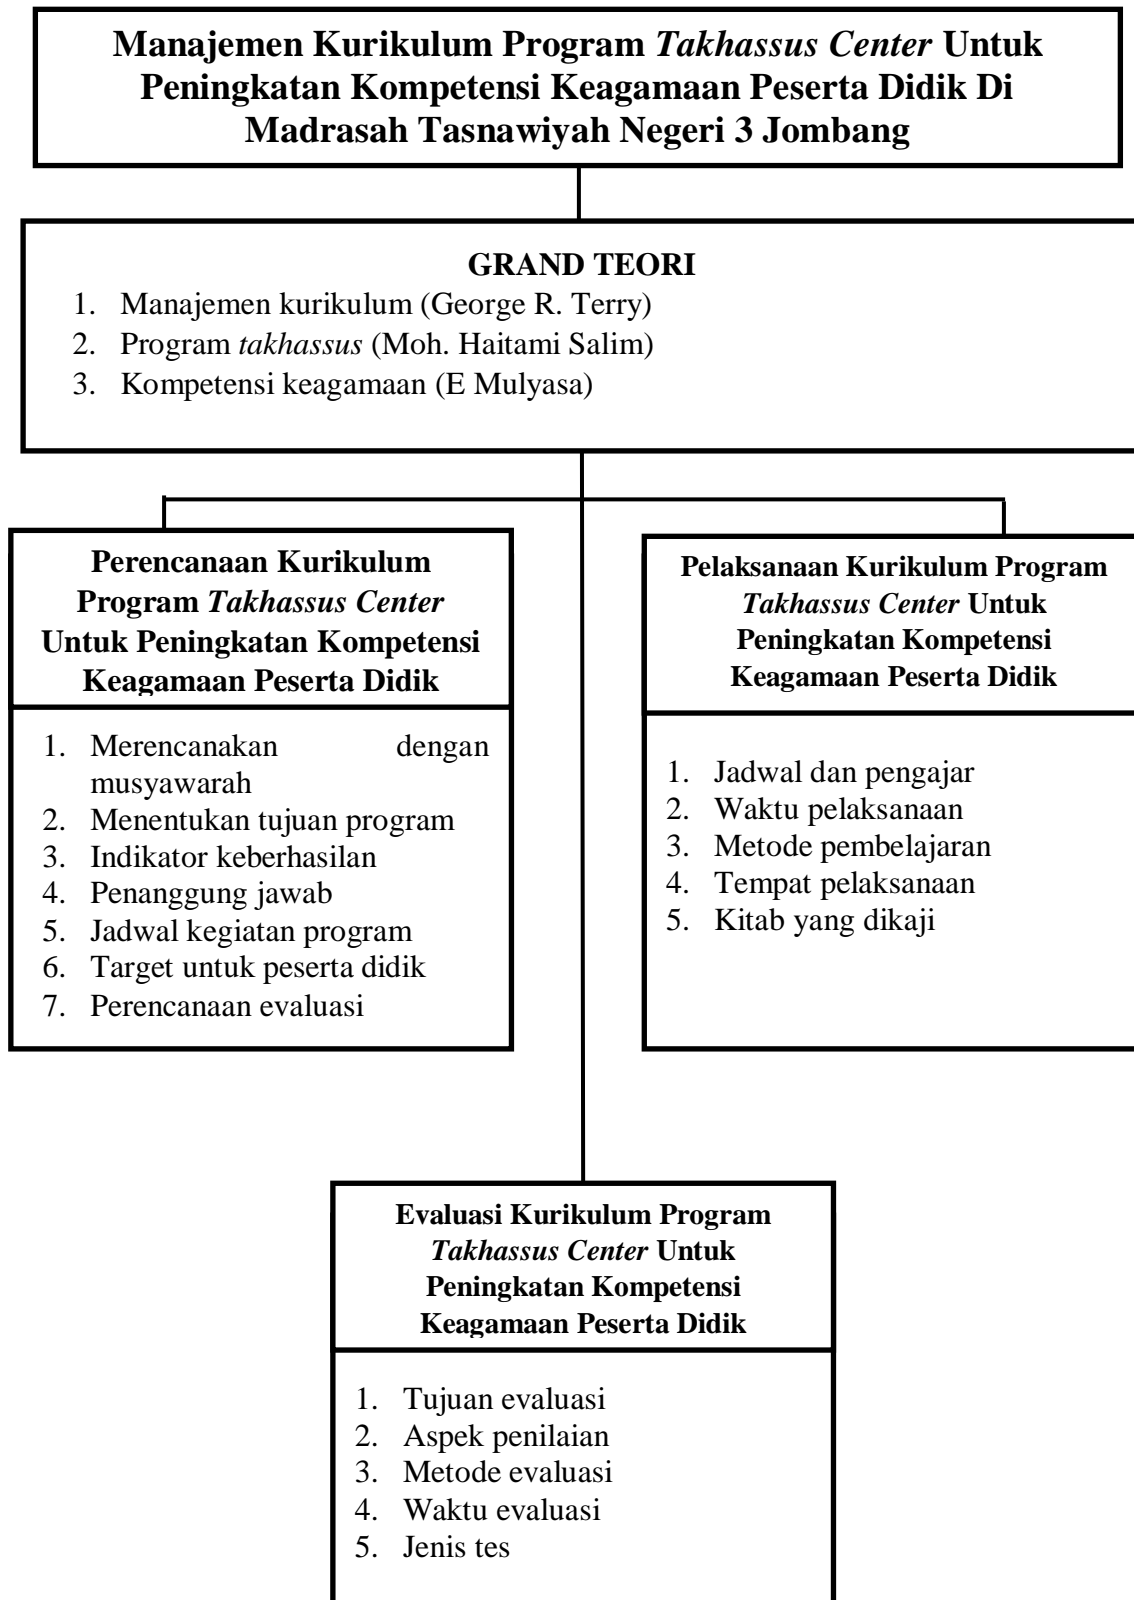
Manajemen Kurikulum Program Takhassus Center Untuk Peningkatan Kompetensi Keagamaan Peserta Didik Di Madrasah Tasnawiyah Negeri 3 Jombang

GRAND TEORI
1. Manajemen kurikulum (George R. Terry)
2. Program takhassus (Moh. Haitami Salim)
3. Kompetensi keagamaan (E Mulyasa)

Perencanaan Kurikulum Program Takhassus Center Untuk Peningkatan Kompetensi Keagamaan Peserta Didik

1. Merencanakan dengan musyawarah
2. Menentukan tujuan program
3. Indikator keberhasilan
4. Penanggung jawab
5. Jadwal kegiatan program
6. Target untuk peserta didik
7. Perencanaan evaluasi

Pelaksanaan Kurikulum Program Takhassus Center Untuk Peningkatan Kompetensi Keagamaan Peserta Didik

1. Jadwal dan pengajar
2. Waktu pelaksanaan
3. Metode pembelajaran
4. Tempat pelaksanaan
5. Kitab yang dikaji

Evaluasi Kurikulum Program Takhassus Center Untuk Peningkatan Kompetensi Keagamaan Peserta Didik

1. Tujuan evaluasi
2. Aspek penilaian
3. Metode evaluasi
4. Waktu evaluasi
5. Jenis tes